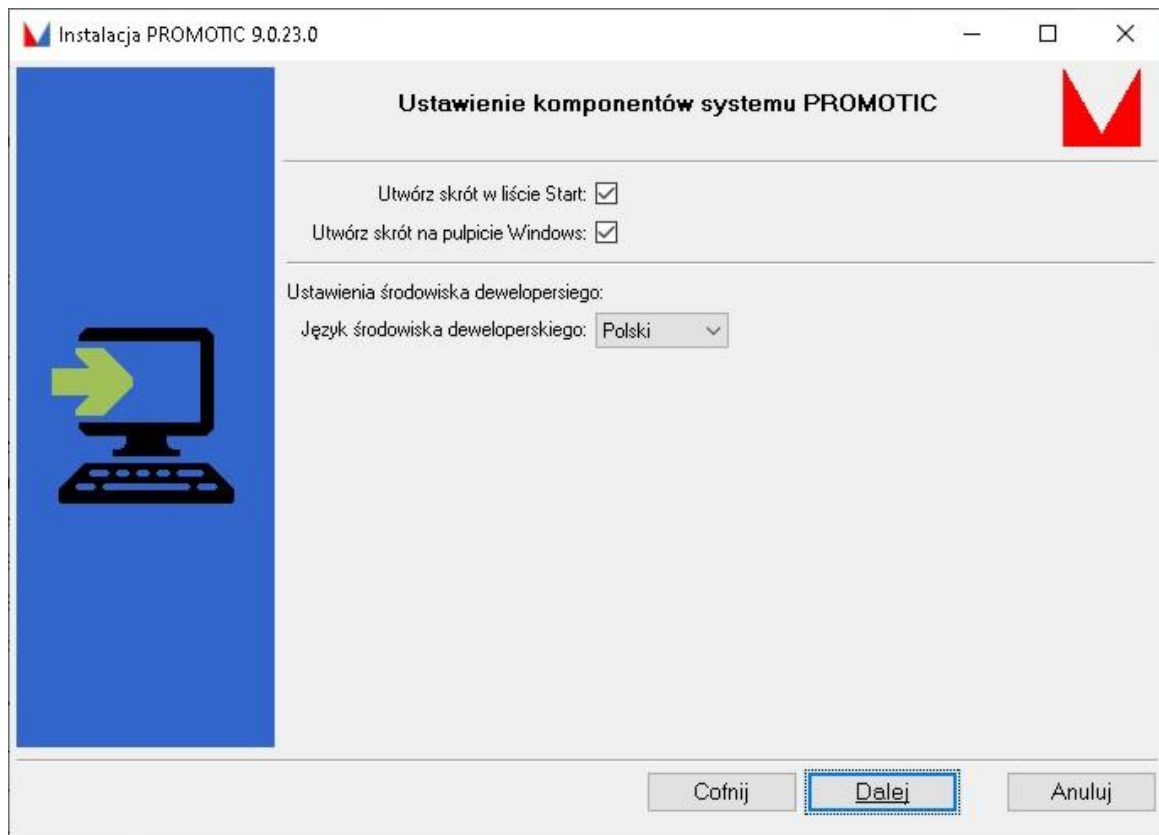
Instalacja PROMOTIC 9.0.23.0

Ustawienie komponentów systemu PROMOTIC

Utwórz skrót w liście Start:

Utwórz skrót na pulpicie Windows:

Ustawienia środowiska deweloperskiego:

Język środowiska deweloperskiego: Polski

Cofnij

Dalej

Anuluj